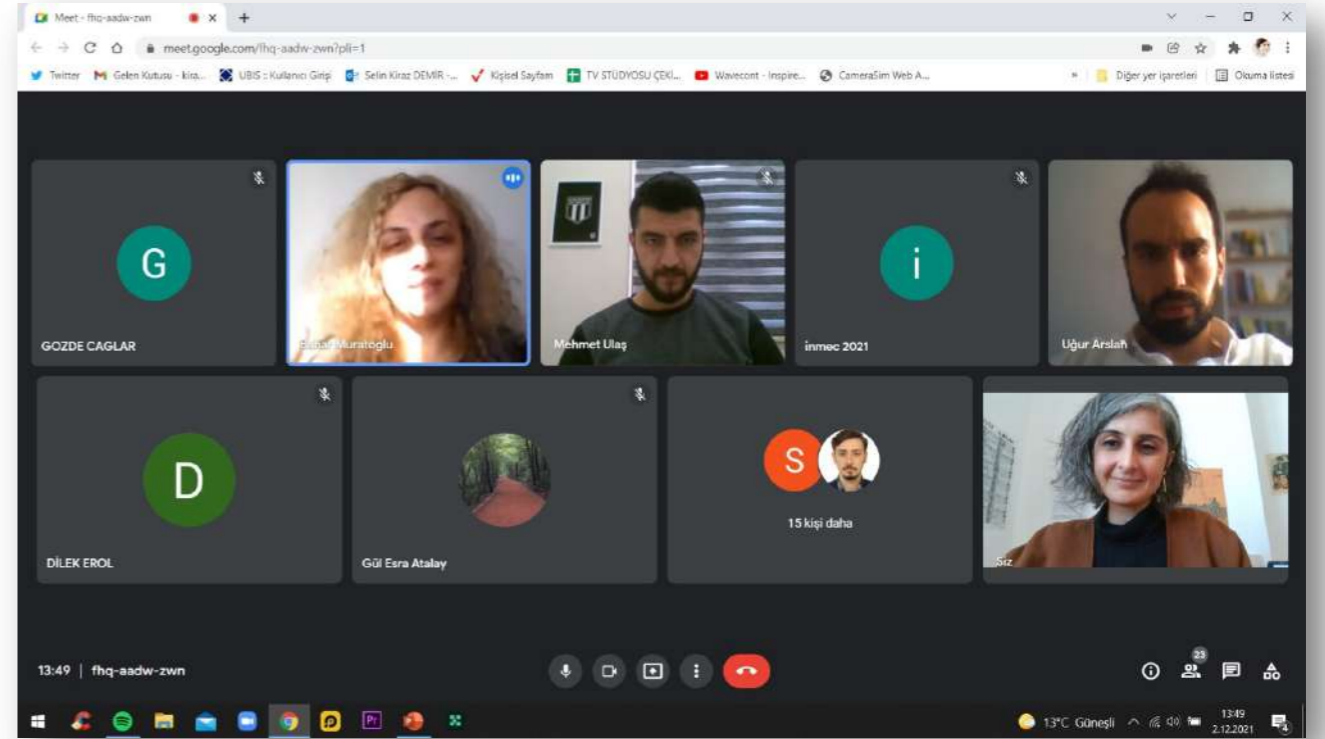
Meet - fhq-aadw-zwn

meet.google.com/fhq-aadw-zwn?pli=1

Twitter
Gelen Kutusu - kira...
UBIS :: Kullanıcı Girişi
Selin Kiraz DEMİR - ...
Kişisel Sayfam
TV STÜDYOSU ÇEKİ...
Wavecont - Inspire...
CameraSim Web A...
Diğer yer işaretleri
Okuma listesi

G
GOZDE CAGLAR

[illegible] Muratoglu

Mehmet Ulaş

i
inmec 2021

Uğur Arslan

D
DİLEK EROL

Gül Esra Atalay

S
15 kişi daha

Siz

13:49 | fhq-aadw-zwn

23

13°C Güneşli
13:49
2.12.2021
4